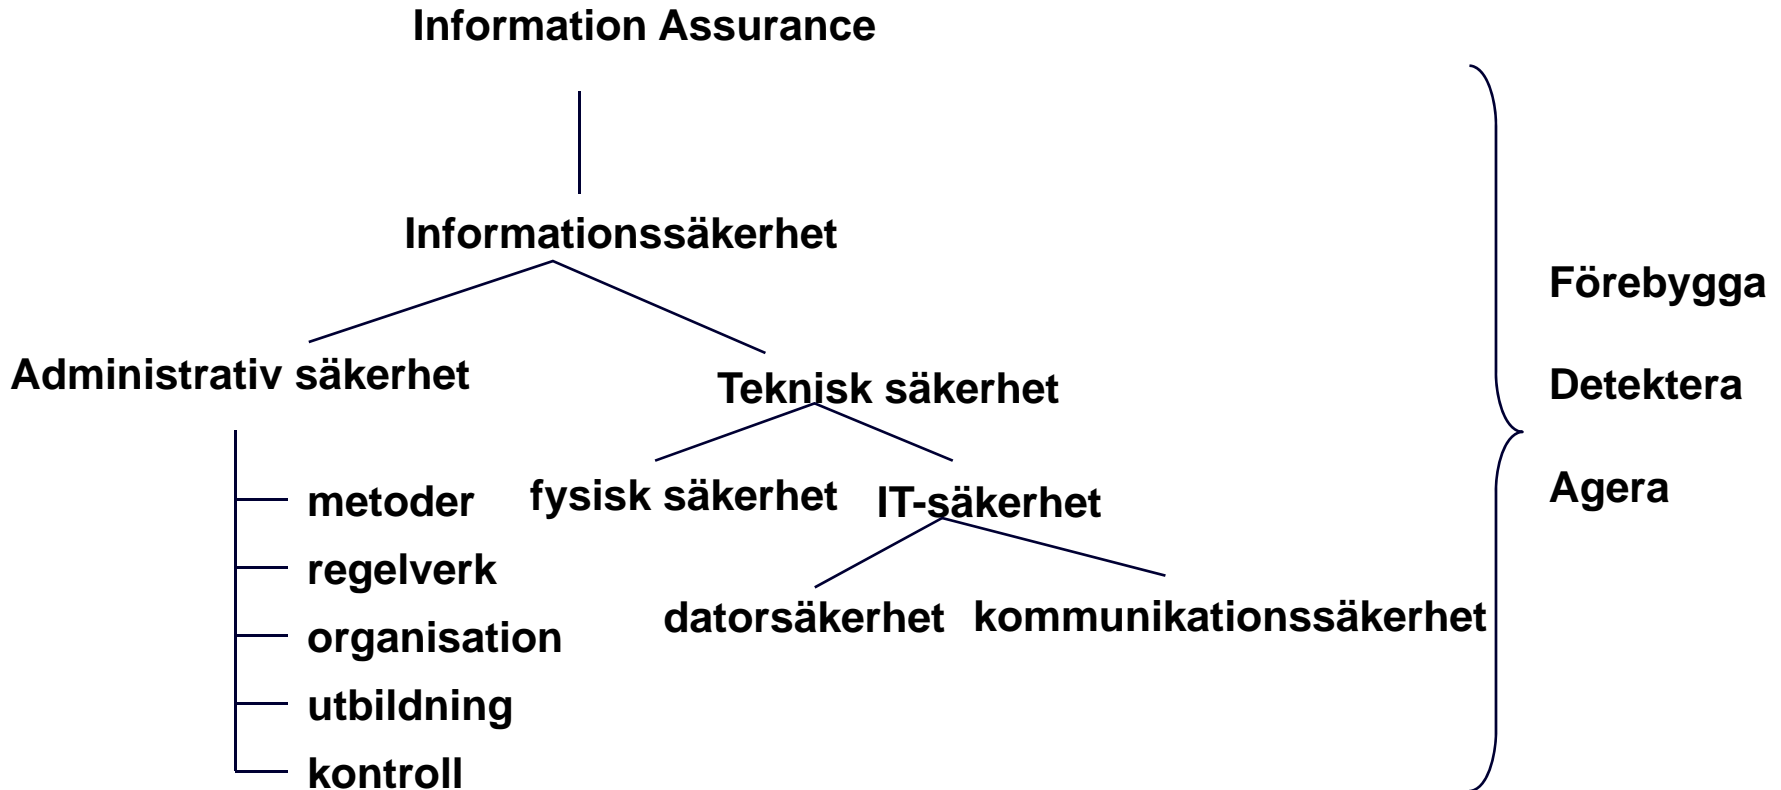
Information Assurance

Informationssäkerhet

Administrativ säkerhet

Teknisk säkerhet

metoder

regelverk

organisation

utbildning

kontroll

fysisk säkerhet

IT-säkerhet

datorsäkerhet

kommunikationssäkerhet

Förebygga

Detektera

Agera